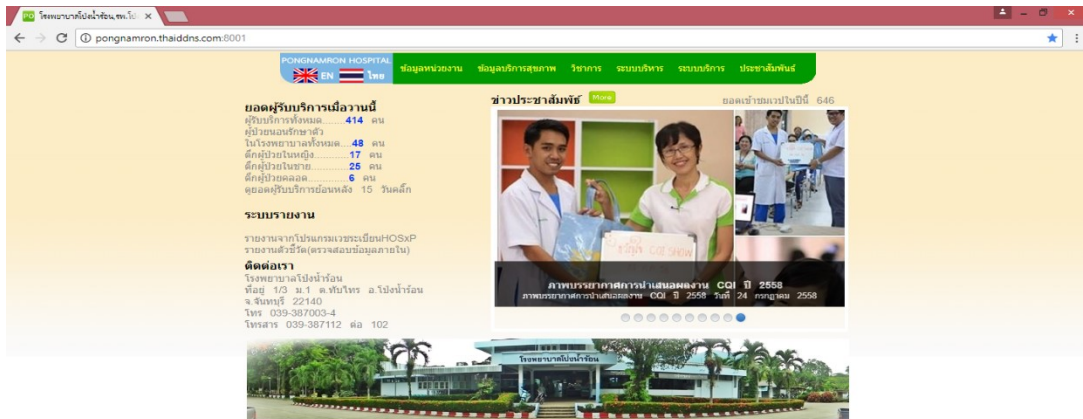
PO โรงพยาบาลโป่งน้ำร้อน,จซ.โป่ ×

pongnamron.thaiddns.com:8001

PONGNAMRON HOSPITAL
EN ไทย

ข้อมูลหน่วยงาน ข้อมูลบริการสุขภาพ วิชาการ ระบบบริหาร ระบบบริการ ประชาสัมพันธ์

ยอดผู้รับบริการเมื่อวานนี้
ผู้รับบริการทั้งหมด.......414 คน
ผู้ป่วยนอนรักษาตัว
ในโรงพยาบาลทั้งหมด....48 คน
ตึกผู้ป่วยในหญิง............17 คน
ตึกผู้ป่วยในชาย.............25 คน
ตึกผู้ป่วยคลอด..............6 คน
ดูยอดผู้รับบริการย้อนหลัง 15 วันคลิ๊ก

ระบบรายงาน

รายงานจากโปรแกรมเวชระเบียนHOSxP
รายงานตัวชี้วัด(ตรวจสอบข้อมูลภายใน)

ติดต่อเรา
โรงพยาบาลโป่งน้ำร้อน
ที่อยู่ 1/3 ม.1 ต.ทับไทร อ.โป่งน้ำร้อน
จ.จันทบุรี 22140
โทร 039-387003-4
โทรสาร 039-387112 ต่อ 102

ข่าวประชาสัมพันธ์ More

ยอดเข้าชมเวปในปีนี้ 646

ภาพบรรยากาศการนำเสนอผลงาน CQI ปี 2558
ภาพบรรยากาศการนำเสนอผลงาน CQI ปี 2558 วันที่ 24 กรกฎาคม 2558

โรงพยาบาลโป่งน้ำร้อน